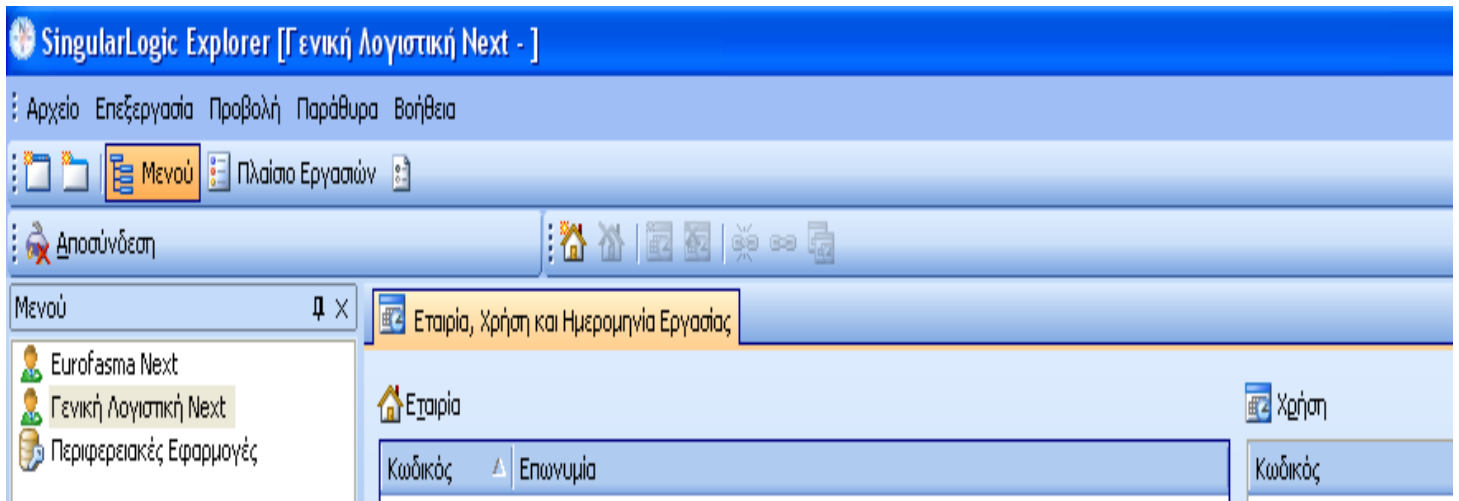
SingularLogic Explorer [Γενική Λογιστική Next - ]

Αρχείο Επεξεργασία Προβολή Παράθυρα Βοήθεια

Μενού Πλαίσιο Εργασιών

Αποσύνδεση

Μενού

Eurofasma Next
Γενική Λογιστική Next
Περιφερειακές Εφαρμογές

Εταιρία, Χρήση και Ημερομηνία Εργασίας

Εταιρία

| Κωδικός | Επωνυμία |
|---|---|

Χρήση

| Κωδικός |
|---|